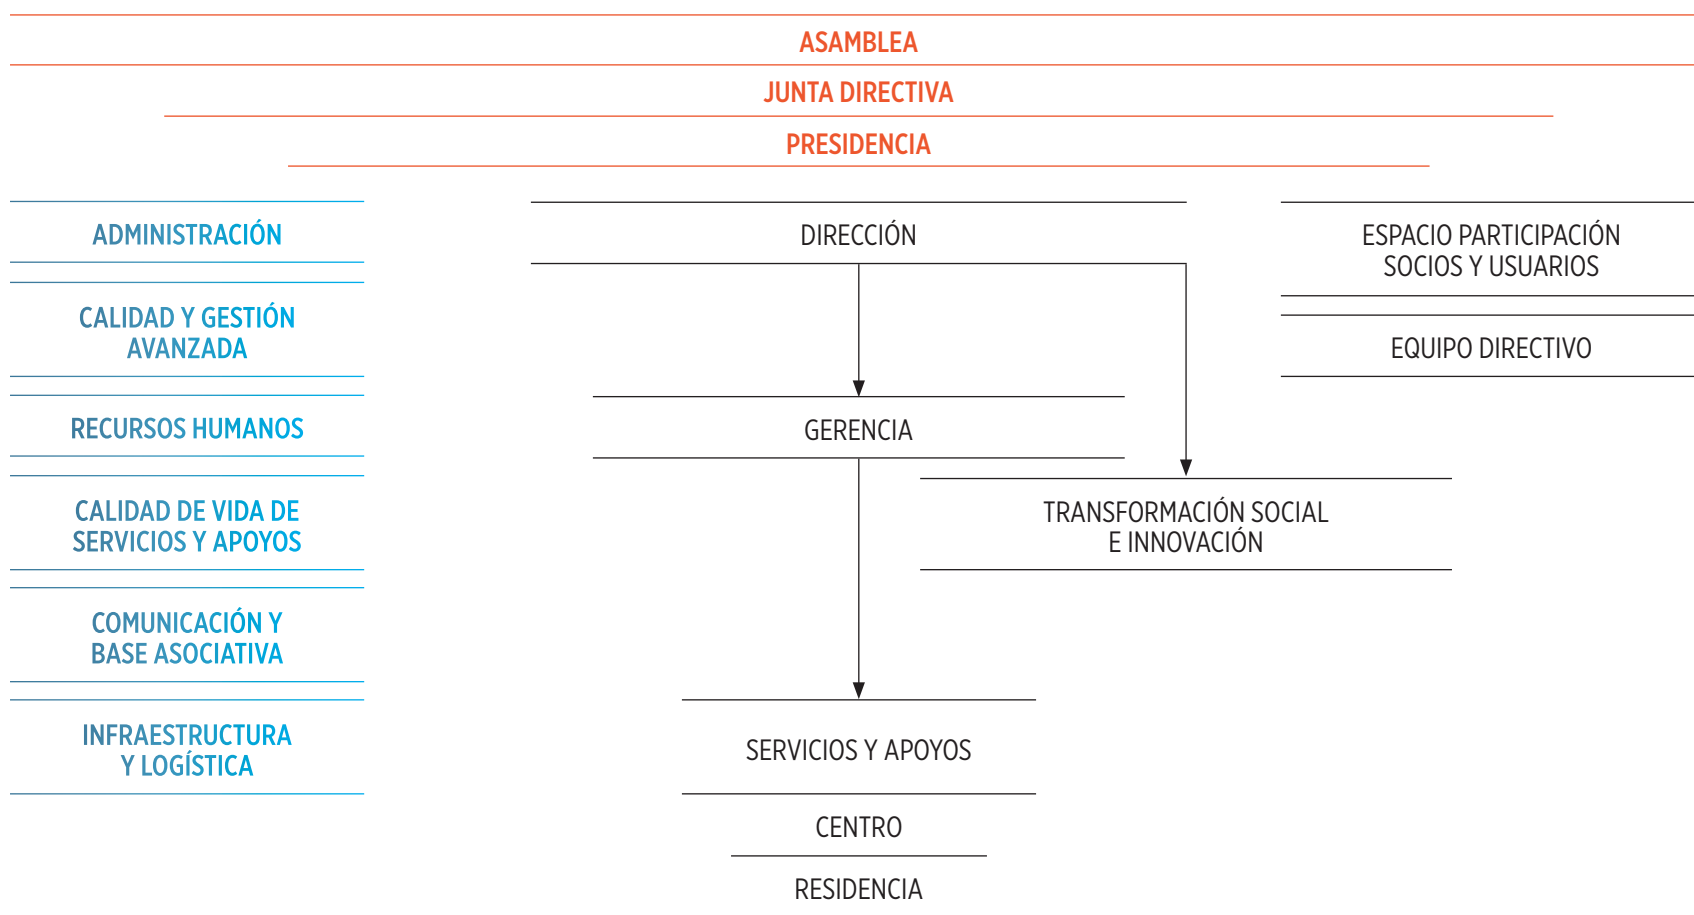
ASAMBLEA

JUNTA DIRECTIVA

PRESIDENCIA

ADMINISTRACIÓN

CALIDAD Y GESTIÓN AVANZADA

RECURSOS HUMANOS

CALIDAD DE VIDA DE SERVICIOS Y APOYOS

COMUNICACIÓN Y BASE ASOCIATIVA

INFRAESTRUCTURA Y LOGÍSTICA

DIRECCIÓN

GERENCIA

TRANSFORMACIÓN SOCIAL E INNOVACIÓN

SERVICIOS Y APOYOS

CENTRO

RESIDENCIA

ESPACIO PARTICIPACIÓN SOCIOS Y USUARIOS

EQUIPO DIRECTIVO